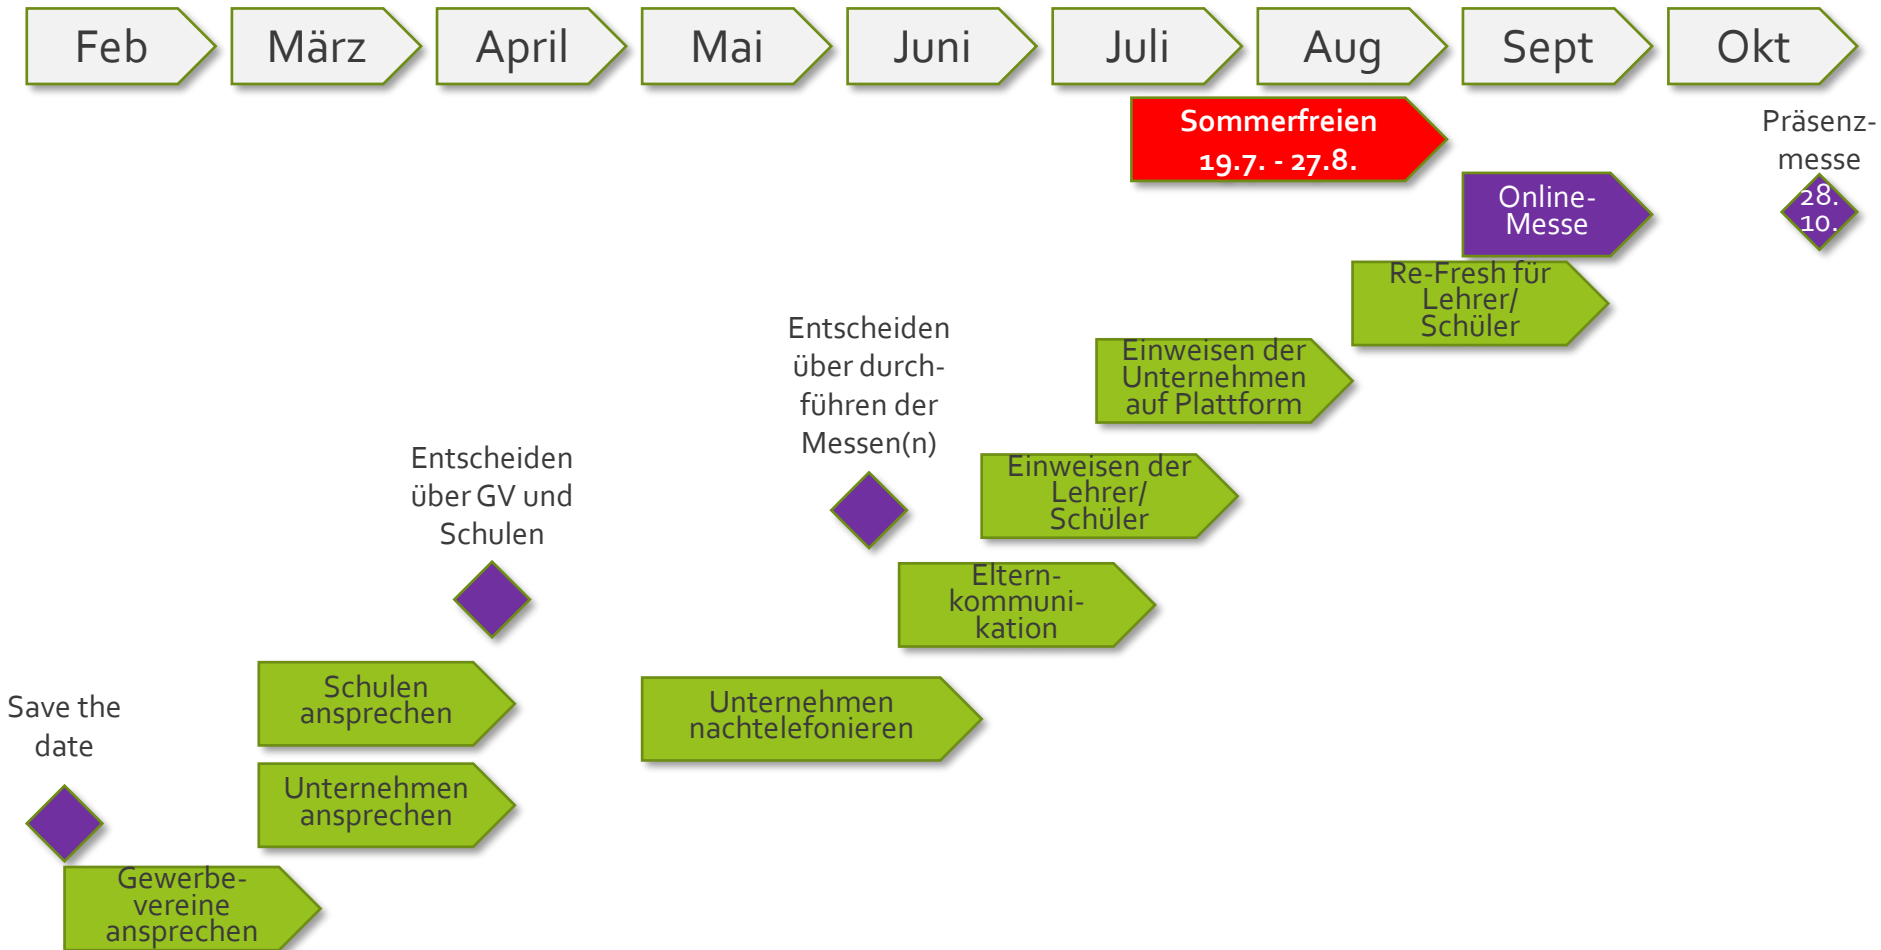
Feb

März

April

Mai

Juni

Juli

Aug

Sept

Okt

Sommerfreien 19.7. - 27.8.

Präsenzmesse

28. 10.

Online-Messe

Re-Fresh für Lehrer/ Schüler

Einweisen der Unternehmen auf Plattform

Entscheiden über durchführen der Messen(n)

Einweisen der Lehrer/ Schüler

Entscheiden über GV und Schulen

Eltern-kommunikation

Save the date

Schulen ansprechen

Unternehmen nachtelefonieren

Unternehmen ansprechen

Gewerbevereine ansprechen